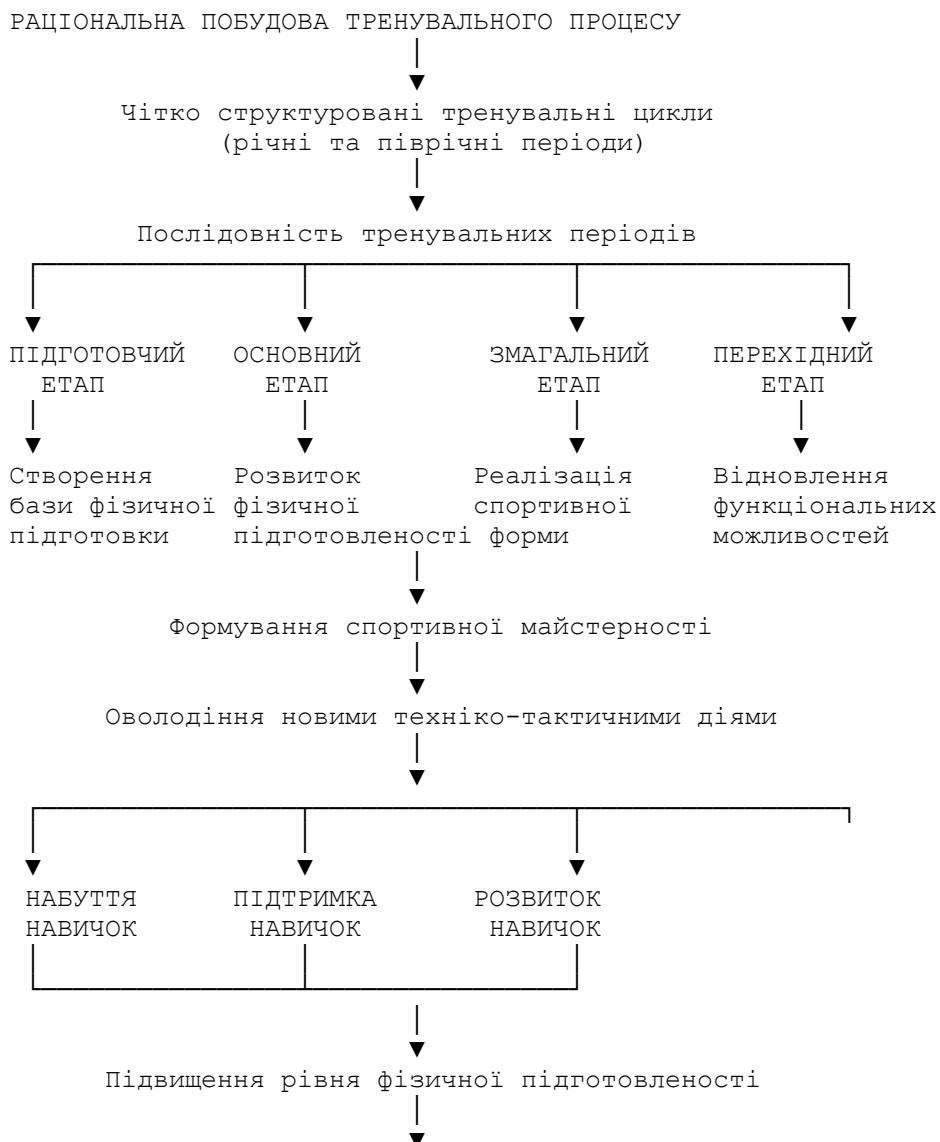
РАЦІОНАЛЬНА ПОБУДОВА ТРЕНУВАЛЬНОГО ПРОЦЕСУ

Чітко структуровані тренувальні цикли (річні та піврічні періоди)

Послідовність тренувальних періодів

ПІДГОТОВЧИЙ ЕТАП

Створення бази фізичної підготовки

ОСНОВНИЙ ЕТАП

Розвиток фізичної підготовленості

ЗМАГАЛЬНИЙ ЕТАП

Реалізація спортивної форми

ПЕРЕХІДНИЙ ЕТАП

Відновлення функціональних можливостей

Формування спортивної майстерності

Оволодіння новими техніко-тактичними діями

НАБУТТЯ НАВИЧОК

ПІДТРИМКА НАВИЧОК

РОЗВИТОК НАВИЧОК

Підвищення рівня фізичної підготовленості